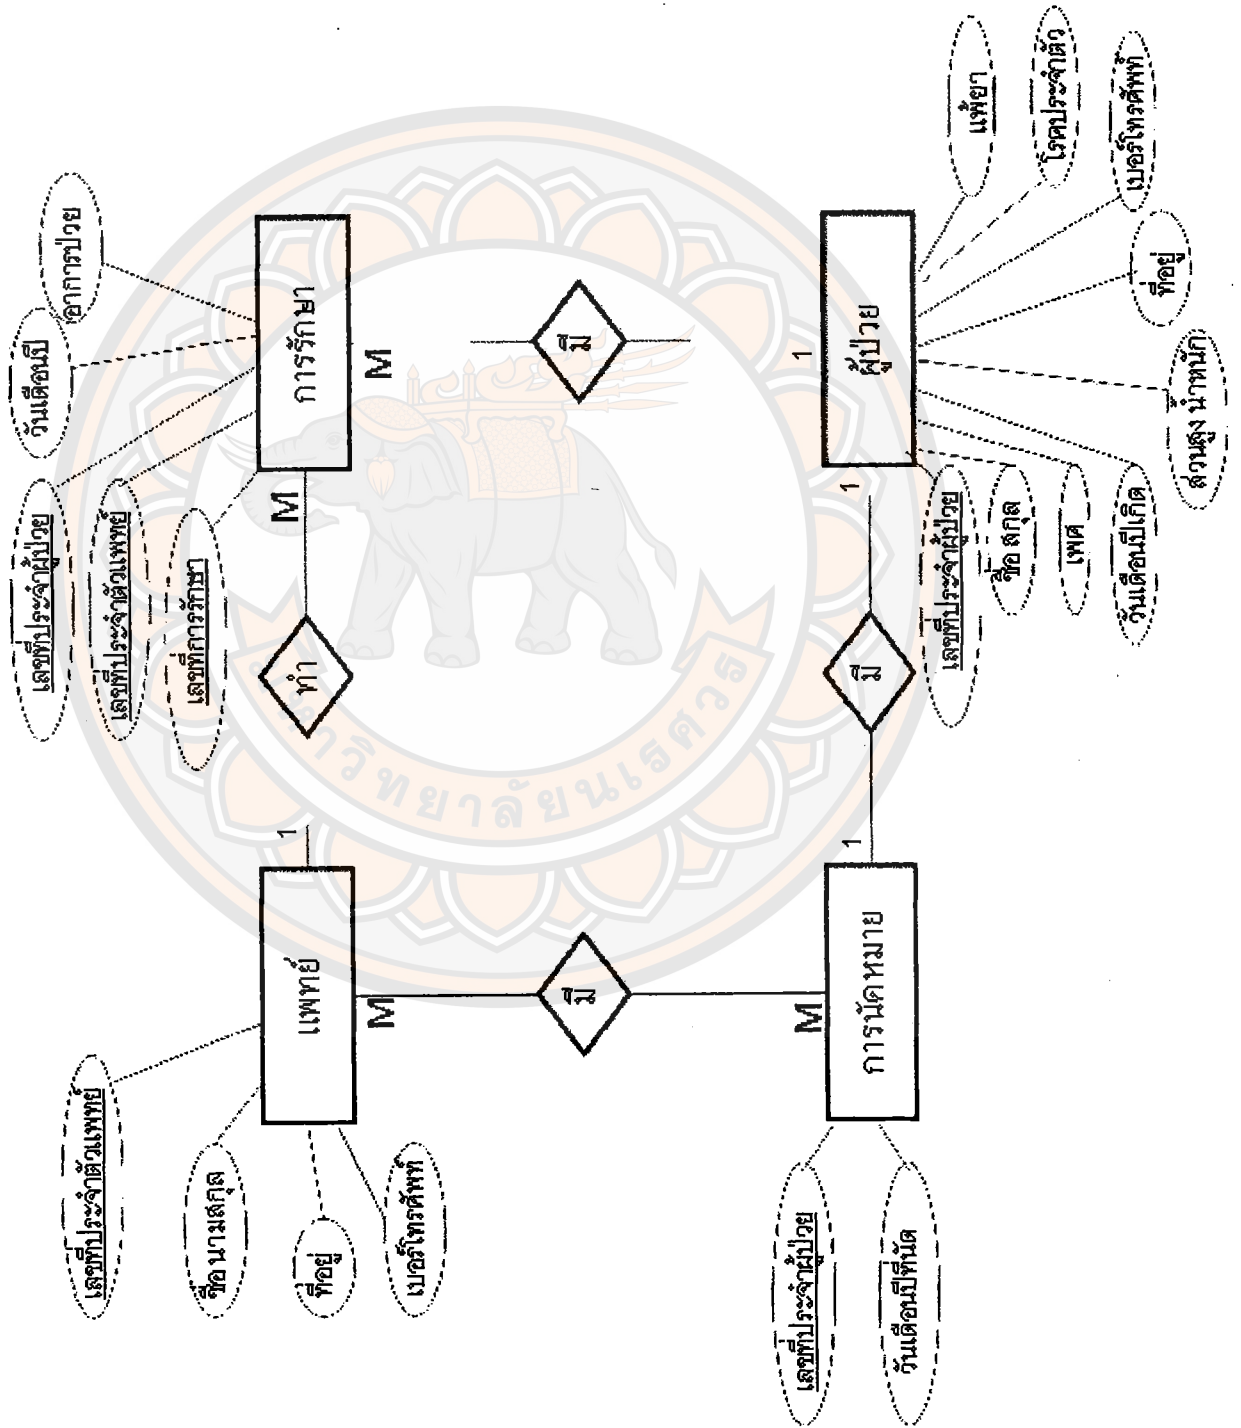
แพทย์

เลขที่ประจำตัวแพทย์

ชื่อนามสกุล

ที่อยู่

เบอร์โทรศัพท์

M

1

มี

ทำ

M

การรักษา

M

เลขที่ประจำตัวผู้ป่วย

วันเดือนปี

อาการป่วย

เลขที่ประจำตัวแพทย์

เลขที่การรักษา

มี

การนัดหมาย

M

1

เลขที่ประจำตัวผู้ป่วย

วันเดือนปีที่นัด

มี

1

1

ผู้ป่วย

1

เลขที่ประจำตัวผู้ป่วย

ชื่อ สกุล

เพศ

วันเดือนปีเกิด

ส่วนสูง น้ำหนัก

ที่อยู่

เบอร์โทรศัพท์

โรคประจำตัว

แพ้ยา

มหาวิทยาลัยนเรศวร